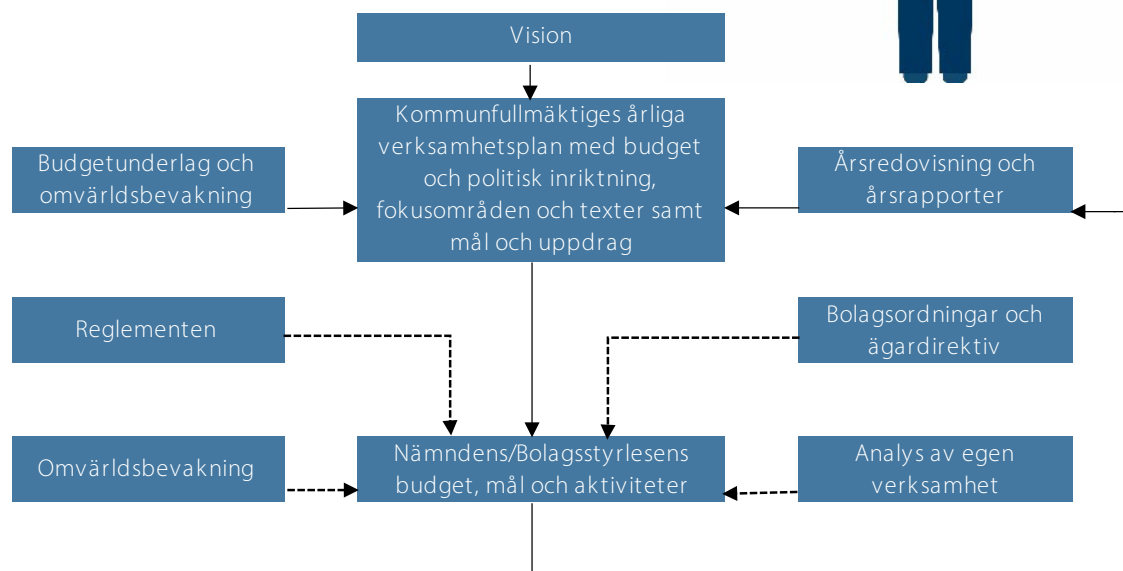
Vision

Kommunfullmäktiges årliga verksamhetsplan med budget och politisk inriktning, fokusområden och texter samt mål och uppdrag

Budgetunderlag och omvärldsbevakning

Årsredovisning och årsrapporter

Reglementen

Bolagsordningar och ägardirektiv

Omvärldsbevakning

Nämndens/Bolagsstyrlesens budget, mål och aktiviteter

Analys av egen verksamhet